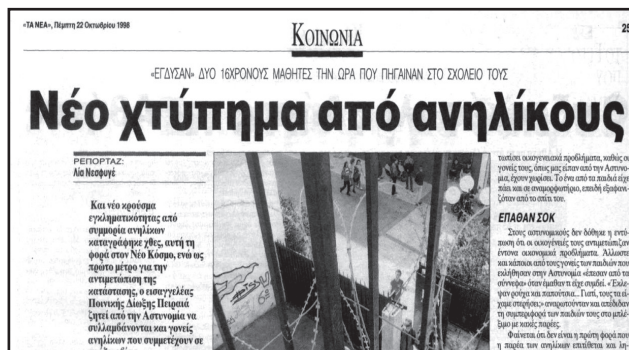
«ΤΑ ΝΕΑ», Πέμπτη 22 Οκτωβρίου 1998

ΚΟΙΝΩΝΙΑ

25

«ΕΓΔΥΣΑΝ» ΔΥΟ 16ΧΡΟΝΟΥΣ ΜΑΘΗΤΕΣ ΤΗΝ ΩΡΑ ΠΟΥ ΠΗΓΑΙΝΑΝ ΣΤΟ ΣΧΟΛΕΙΟ ΤΟΥΣ

Νέο χτύπημα από ανηλίκους

ΡΕΠΟΡΤΑΖ:
Λία Νεσφυγέ

Και νέο κρούσμα εγκληματικότητας από συμμορία ανηλίκων καταγράφηκε χθες, αυτή τη φορά στον Νέο Κόσμο, ενώ ως πρώτο μέτρο για την αντιμετώπιση της κατάστασης, ο εισαγγελέας Ποινικής Δίωξης Πειραιά ζητεί από την Αστυνομία να συλλαμβάνονται και γονείς ανηλίκων που συμμετέχουν σε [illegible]

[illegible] τωπίσει οικογενειακά προβλήματα, καθώς οι γονείς τους, όπως μας είπαν από την Αστυνομία, έχουν χωρίσει. Το ένα από τα παιδιά είχε πάει και σε αναμορφωτήριο, επειδή εξαφανιζόταν από το σπίτι του.

ΕΠΑΘΗΝ ΣΟΚ

Στους αστυνομικούς δεν δόθηκε η εντύπωση ότι οι οικογένειές τους αντιμετώπιζαν έντονα οικονομικά προβλήματα. Αλλωστε και κάποιοι από τους γονείς των παιδιών που εκλήθησαν στην Αστυνομία «έπεσαν από τα σύννεφα» όταν έμαθαν τι είχε συμβεί. «Έκλεψαν ρούχα και παπούτσια... Γιατί, τους τα είχαμε στερήσει;» αναρωτιόνταν και αποδοκίμαζαν τη συμπεριφορά των παιδιών τους στο μπλέξιμο με κακές παρέες.

Φαίνεται ότι δεν είναι η πρώτη φορά που η παρέα των ανηλίκων επιδίδεται και λη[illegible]